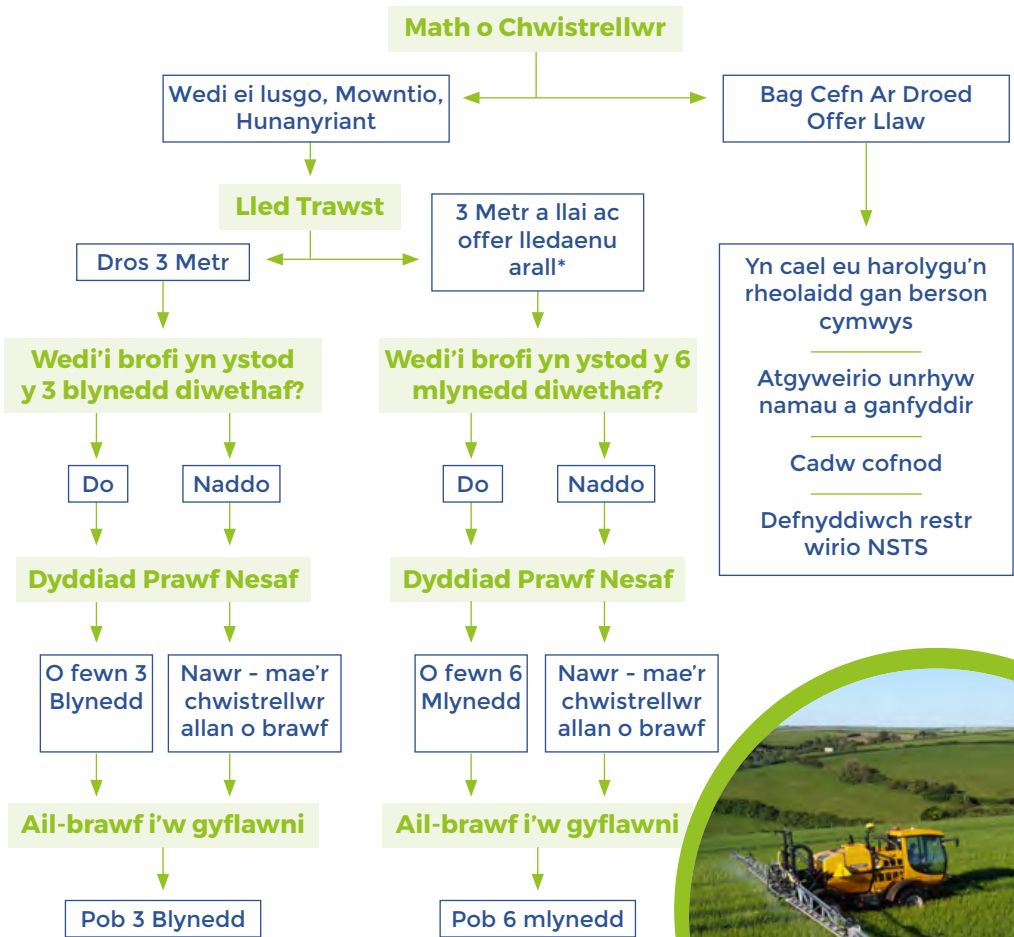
Math o Chwistrellwr

Wedi ei lusgo, Mowntio, Hunanyriant

Bag Cefn Ar Droed Offer Llaw

Lled Trawst

Dros 3 Metr

3 Metr a llai ac offer lledaenu arall*

Yn cael eu harolygu'n rheolaidd gan berson cymwys

Atgyweirio unrhyw namau a ganfyddir

Cadw cofnod

Defnyddiwch restr wirio NSTS

Wedi'i brofi yn ystod y 3 blynedd diwethaf?

Wedi'i brofi yn ystod y 6 mlynedd diwethaf?

Do

Naddo

Do

Naddo

Dyddiad Prawf Nesaf

Dyddiad Prawf Nesaf

O fewn 3 Blynedd

Nawr - mae'r chwistrellwr allan o brawf

O fewn 6 Mlynedd

Nawr - mae'r chwistrellwr allan o brawf

Ail-brawf i'w gyflawni

Ail-brawf i'w gyflawni

Pob 3 Blynedd

Pob 6 mlynedd